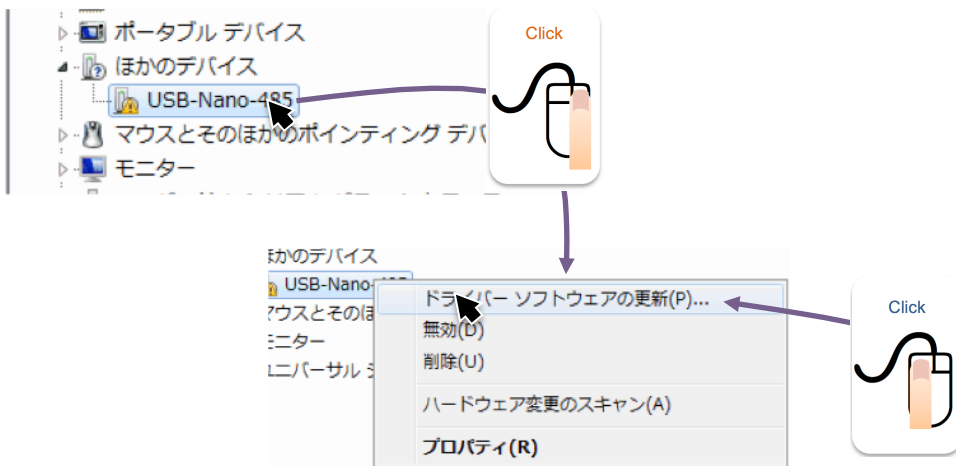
ポータブル デバイス
ほかのデバイス
USB-Nano-485
マウスとそのほかのポインティング デバ
モニター

Click

ほかのデバイス
USB-Nano-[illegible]
マウスとそのほ
モニター
ユニバーサル シ

ドライバー ソフトウェアの更新(P)...
無効(D)
削除(U)
ハードウェア変更のスキャン(A)
プロパティ(R)

Click